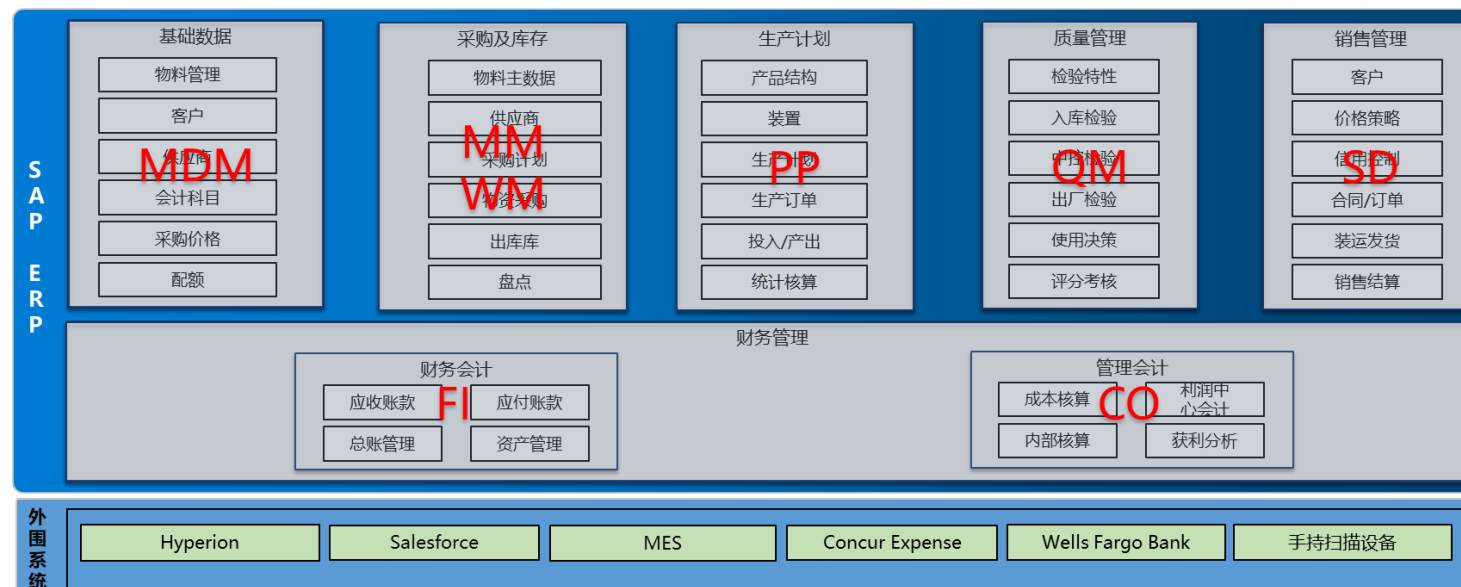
SAP ERP

基础数据
物料管理
客户
供应商
会计科目
采购价格
配额
MDM

采购及库存
物料主数据
供应商
采购计划
物资采购
出库库
盘点
MM
WM

生产计划
产品结构
装置
生产计划
生产订单
投入/产出
统计核算
PP

质量管理
检验特性
入库检验
制程检验
出厂检验
使用决策
评分考核
QM

销售管理
客户
价格策略
信用控制
合同/订单
装运发货
销售结算
SD

财务管理

财务会计
应收账款
应付账款
总账管理
资产管理
FI

管理会计
成本核算
利润中心会计
内部核算
获利分析
CO

外围系统
Hyperion
Salesforce
MES
Concur Expense
Wells Fargo Bank
手持扫描设备